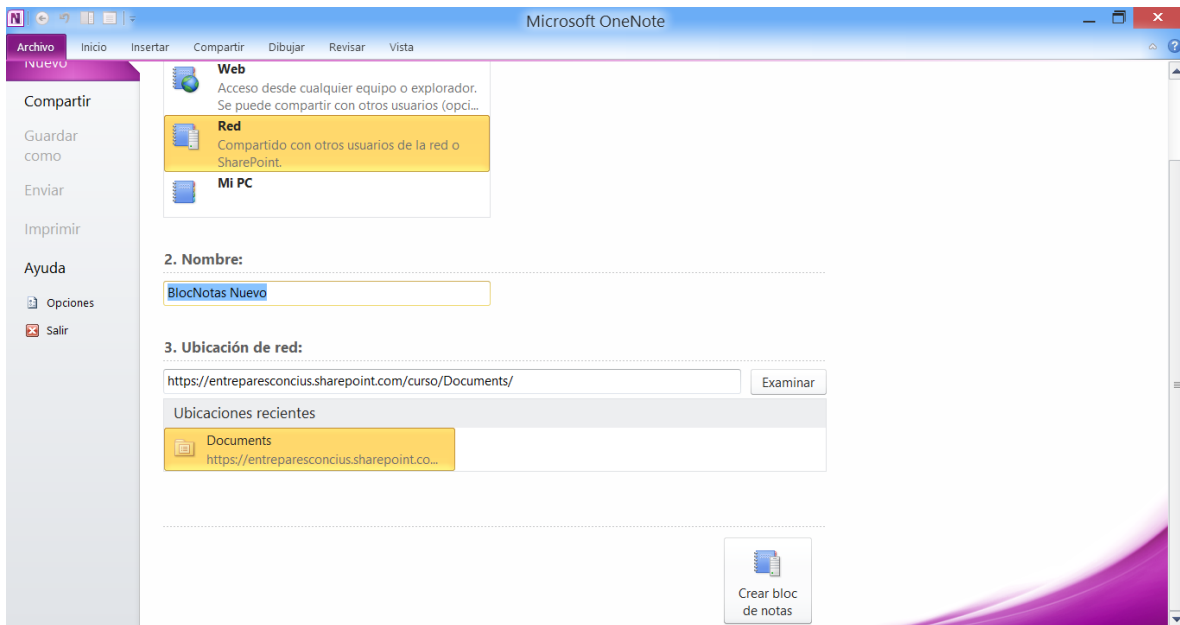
Microsoft OneNote

Archivo Inicio Insertar Compartir Dibujar Revisar Vista

Nuevo

Compartir

Guardar como

Enviar

Imprimir

Ayuda

Opciones

Salir

Web
Acceso desde cualquier equipo o explorador. Se puede compartir con otros usuarios (opci...

Red
Compartido con otros usuarios de la red o SharePoint.

Mi PC

2. Nombre:

BlocNotas Nuevo

3. Ubicación de red:

https://entreparesconcius.sharepoint.com/curso/Documents/

Examinar

Ubicaciones recientes

Documents
https://entreparesconcius.sharepoint.co...

Crear bloc de notas